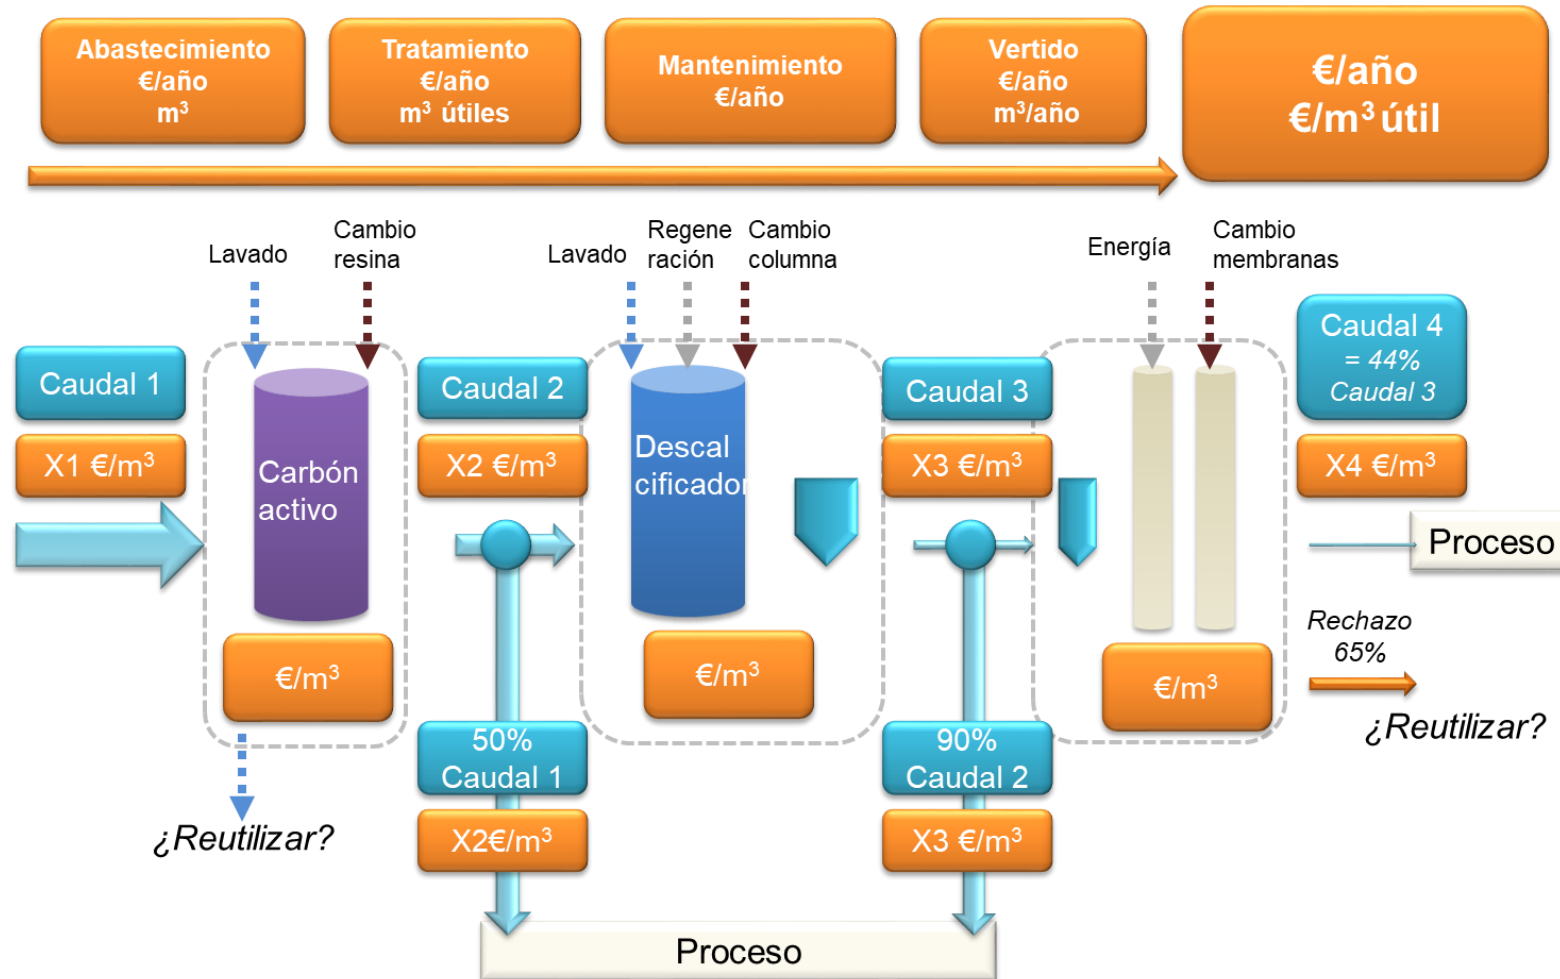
Abastecimiento €/año m³

Tratamiento €/año m³ útiles

Mantenimiento €/año

Vertido €/año m³/año

€/año €/m³ útil

Lavado

Cambio resina

Lavado

Regene ración

Cambio columna

Energía

Cambio membranas

Caudal 1

X1 €/m³

Carbón activo

€/m³

¿Reutilizar?

Caudal 2

X2 €/m³

50% Caudal 1

X2€/m³

Descal cificador

€/m³

Caudal 3

X3 €/m³

90% Caudal 2

X3 €/m³

€/m³

Caudal 4 = 44% Caudal 3

X4 €/m³

Proceso

Rechazo 65%

¿Reutilizar?

Proceso